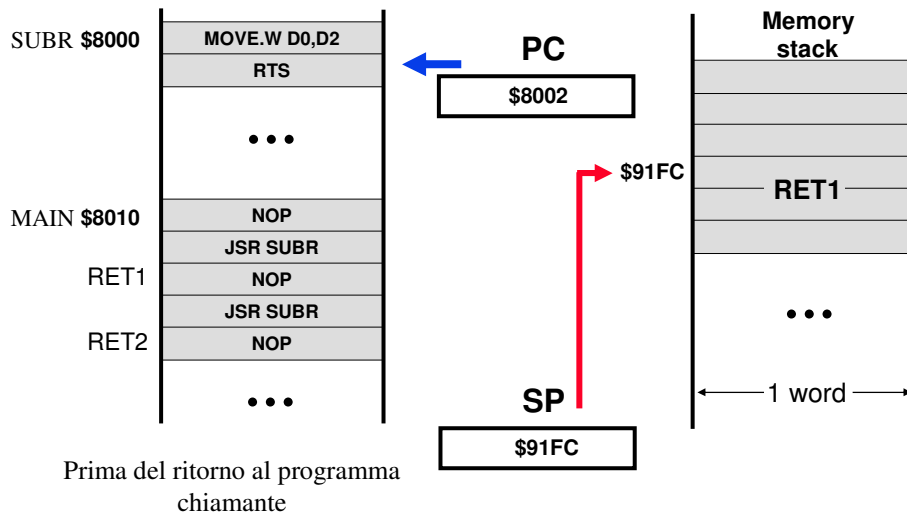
SUBR **$8000**

MOVE.W D0,D2

RTS

• • •

MAIN **$8010**

NOP

JSR SUBR

RET1

NOP

JSR SUBR

RET2

NOP

• • •

PC

$8002

$91FC

SP

$91FC

Memory stack

RET1

• • •

1 word

Prima del ritorno al programma chiamante